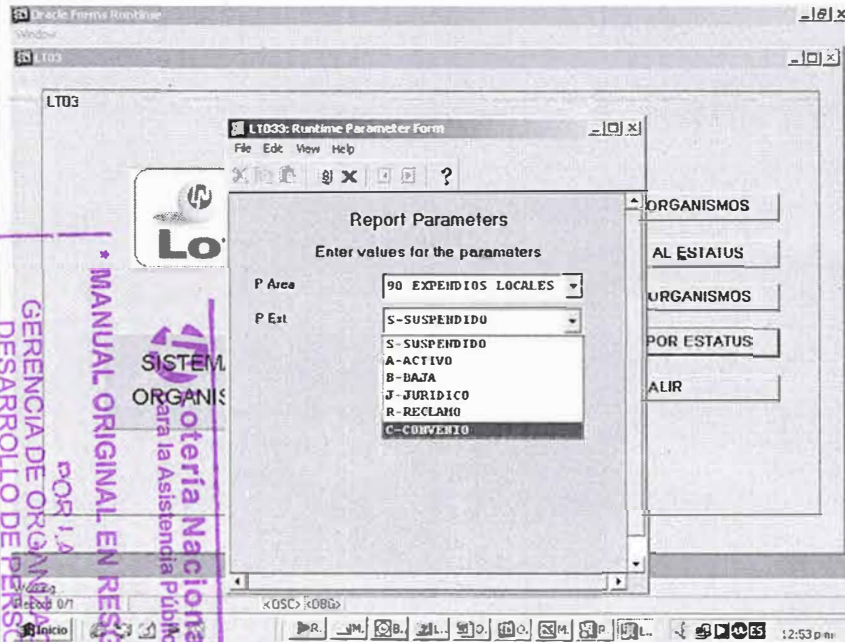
Oracle Forms Runtime
Window
LT03
LT03
LT033: Runtime Parameter Form
File Edit View Help
?
Report Parameters
Enter values for the parameters
P Area
90 EXPENDIOS LOCALES
P Est
S-SUSPENDIDO
S-SUSPENDIDO
A-ACTIVO
B-BAJA
J-JURIDICO
R-RECLAMO
C-CONVENIO
ORGANISMOS
AL ESTATUS
ORGANISMOS
POR ESTATUS
ALIR
Lo
SISTEM
ORGANIS
Record: 0/1
<OSC> <DBG>
Inicio
12:53 p.m.
MANUAL ORIGINAL EN RES
Lotería Naciona
para la Asistencia Públic
GERENCIA DE ORGANIZ
DESARROLLO DE PERS
POR LA